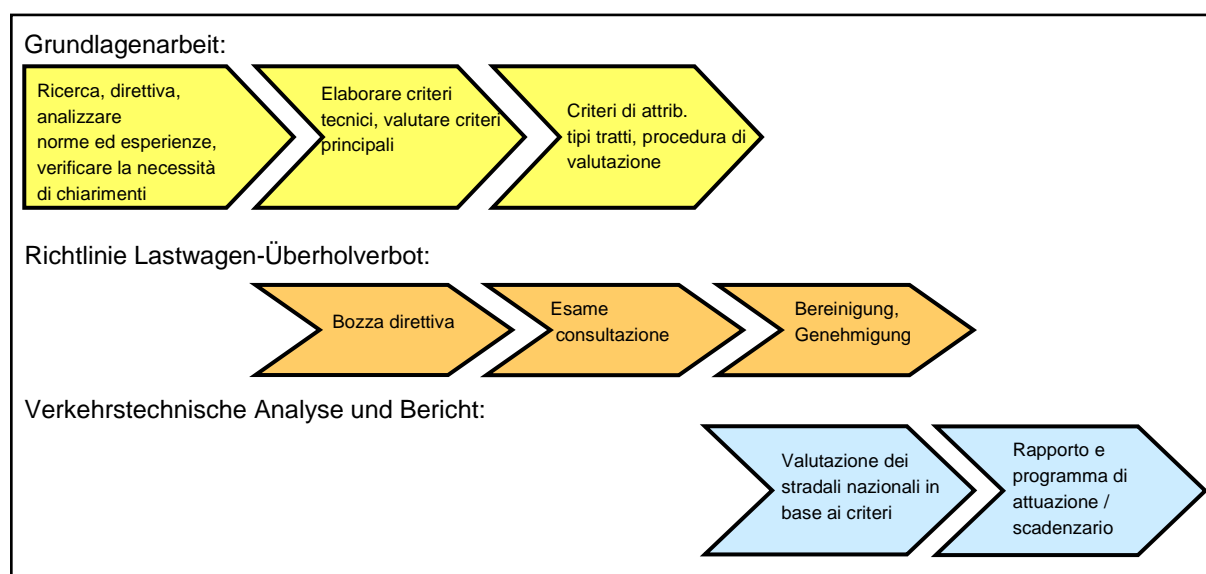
Grundlagenarbeit:

Ricerca, direttiva, analizzare norme ed esperienze, verificare la necessità di chiarimenti

Elaborare criteri tecnici, valutare criteri principali

Criteri di attrib. tipi tratti, procedura di valutazione

Richtlinie Lastwagen-Überholverbot:

Bozza direttiva

Esame consultazione

Bereinigung, Genehmigung

Verkehrstechnische Analyse und Bericht:

Valutazione dei stradali nazionali in base ai criteri

Rapporto e programma di attuazione / scadenzario